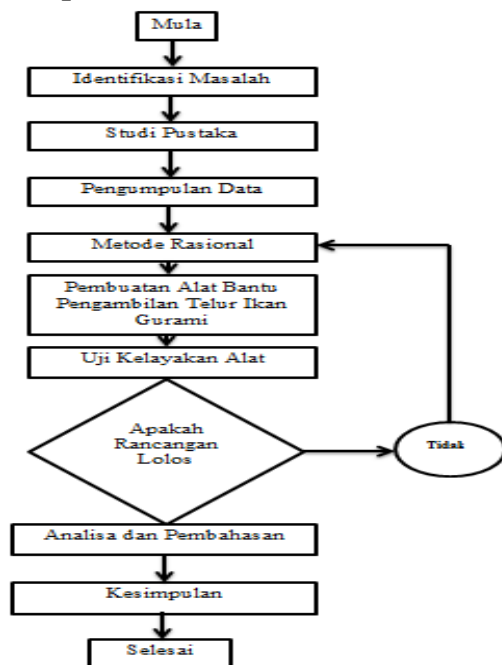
Mula

Identifikasi Masalah

Studi Pustaka

Pengumpulan Data

Metode Rasional

Pembuatan Alat Bantu Pengambilan Telur Ikan Gurami

Uji Kelayakan Alat

Apakah Rancangan Lolos

Tidak

Analisa dan Pembahasan

Kesimpulan

Selesai